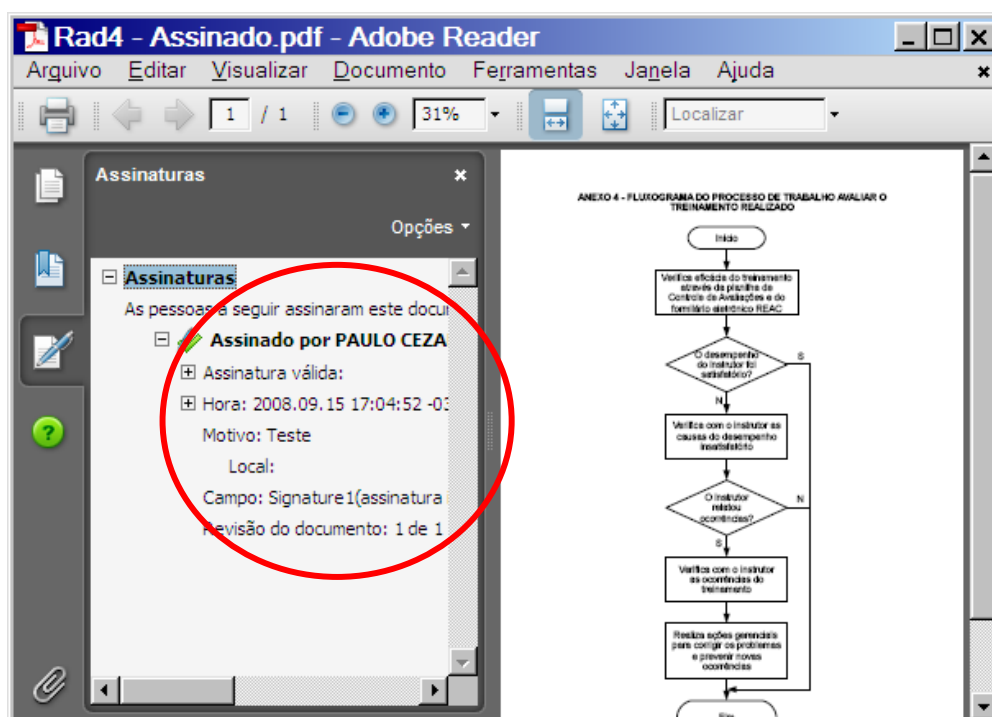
Rad4 - Assinado.pdf - Adobe Reader

Arquivo Editar Visualizar Documento Ferramentas Janela Ajuda

1 / 1 31% Localizar

Assinaturas

Opções

Assinaturas

As pessoas a seguir assinaram este docu

Assinado por PAULO CEZA

Assinatura válida:

Hora: 2008.09.15 17:04:52 -03

Motivo: Teste

Local:

Campo: Signature1(assinatura

Revisão do documento: 1 de 1

ANEXO 4 - FLUXOGRAMA DO PROCESSO DE TRABALHO AVALIAR O TREINAMENTO REALIZADO

Início

Verifica eficácia do treinamento através da planilha de Controle de Avaliações e do formulário eletrônico REAC

O desempenho do instrutor foi satisfatório?

S

N

Verifica com o instrutor as causas do desempenho insatisfatório

O instrutor relatou ocorrências?

N

S

Verifica com o instrutor as ocorrências do treinamento

Realiza ações gerenciais para corrigir os problemas e prevenir novas ocorrências

Fim